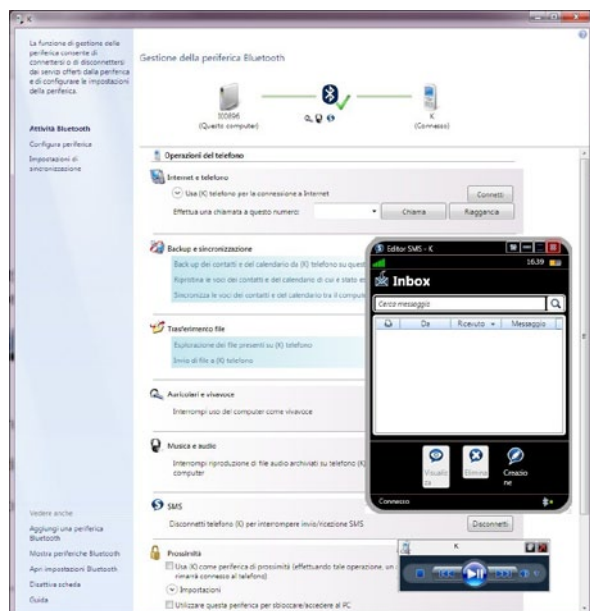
K

La funzione di gestione delle periferica consente di connettersi o di disconnettersi dai servizi offerti dalla periferica e di configurare le impostazioni della periferica.

Attività Bluetooth

Configura periferica

Impostazioni di sincronizzazione

Gestione della periferica Bluetooth

I00896 (Questo computer)

K (Connesso)

Operazioni del telefono

Internet e telefono

Usa (K) telefono per la connessione a Internet

Connetti

Effettua una chiamata a questo numero:

Chiama

Riaggancia

Backup e sincronizzazione

Back up dei contatti e del calendario da (K) telefono su quest

Ripristina le voci dei contatti e del calendario di cui è stato e

Sincronizza le voci dei contatti e del calendario tra il compute

Trasferimento file

Esplorazione dei file presenti su (K) telefono

Invio di file a (K) telefono

Auricolari e vivavoce

Interrompi uso del computer come vivavoce

Musica e audio

Interrompi riproduzione di file audio archiviati su telefono (K) computer

SMS

Disconnetti telefono (K) per interrompere invio/ricezione SMS

Disconnetti

Prossimità

Usa (K) come periferica di prossimità (effettuando tale operazione, un rimarrà connesso al telefono)

Impostazioni

Utilizzare questa periferica per sbloccare/accedere al PC

Vedere anche

Aggiungi una periferica Bluetooth

Mostra periferiche Bluetooth

Apri impostazioni Bluetooth

Disattiva scheda

Guida

Editor SMS - K

16.39

Inbox

Cerca messaggio

Da

Ricevuto

Messaggio

Visualiz za

Elimina

Creazio ne

Connesso

K